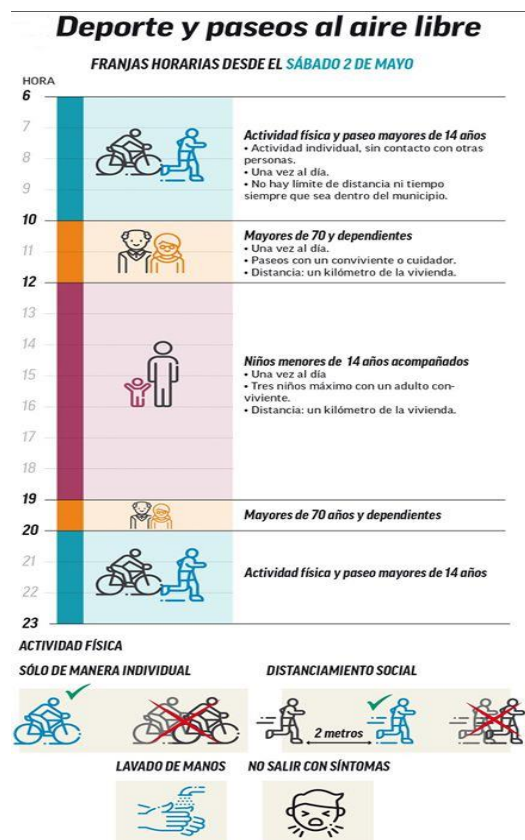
Deporte y paseos al aire libre

FRANJAS HORARIAS DESDE EL SÁBADO 2 DE MAYO

HORA
6
7
8
9
10
11
12
13
14
15
16
17
18
19
20
21
22
23

Actividad física y paseo mayores de 14 años
• Actividad individual, sin contacto con otras personas.
• Una vez al día.
• No hay límite de distancia ni tiempo siempre que sea dentro del municipio.

Mayores de 70 y dependientes
• Una vez al día.
• Paseos con un conviviente o cuidador.
• Distancia: un kilómetro de la vivienda.

Niños menores de 14 años acompañados
• Una vez al día
• Tres niños máximo con un adulto conviviente.
• Distancia: un kilómetro de la vivienda.

Mayores de 70 años y dependientes

Actividad física y paseo mayores de 14 años

ACTIVIDAD FÍSICA

SÓLO DE MANERA INDIVIDUAL

DISTANCIAMIENTO SOCIAL

2 metros

LAVADO DE MANOS

NO SALIR CON SÍNTOMAS